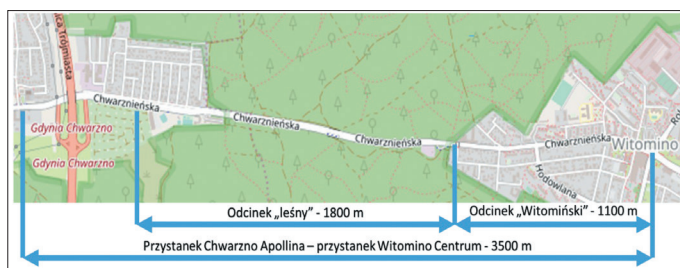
Obwodnica Trójmiasta

Chwarznieńska

Gdynia Chwarzno

Gdynia Chwarzno

Chwarznieńska

Chwarznieńska

Chwarznieńska

Witomino

Hodowlana

Odcinek „leśny" - 1800 m

Odcinek „Witomiński" - 1100 m

Przystanek Chwarzno Apollina – przystanek Witomino Centrum - 3500 m